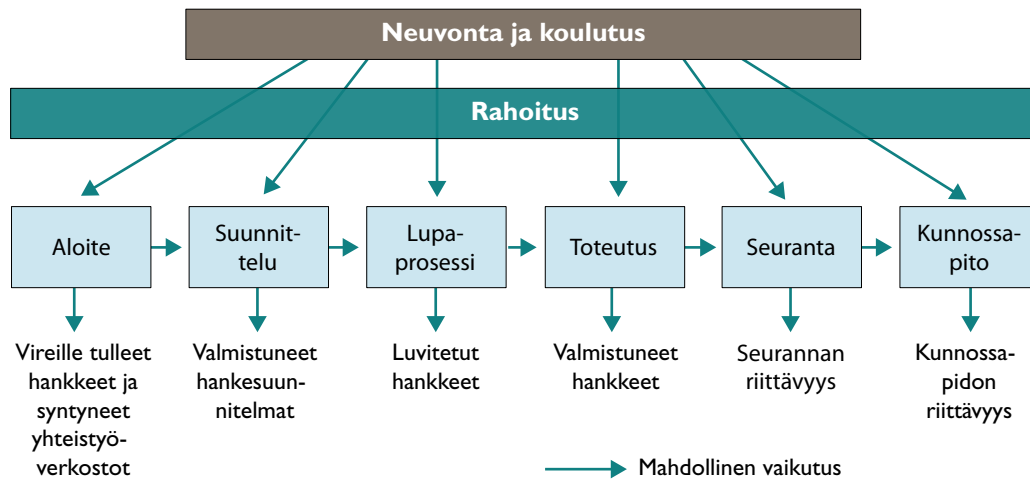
Neuvonta ja koulutus

Rahoitus

Aloite

Suunnittelu

Lupaprosessi

Toteutus

Seuranta

Kunnossapito

Vireille tulleet hankkeet ja syntyneet yhteistyöverkostot

Valmistuneet hankesuunnitelmat

Luvitetut hankkeet

Valmistuneet hankkeet

Seurannan riittävyys

Kunnossapidon riittävyys

Mahdollinen vaikutus